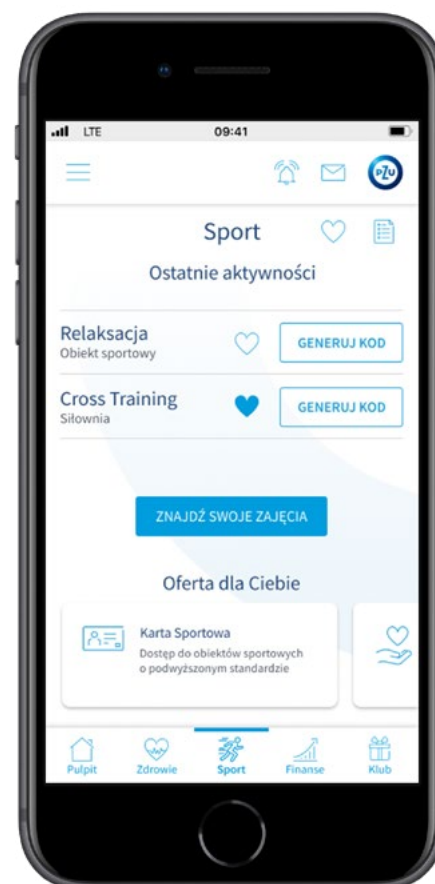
LTE 09:41

PZU

Sport

Ostatnie aktywności

Relaksacja
Obiekt sportowy
GENERUJ KOD

Cross Training
Siłownia
GENERUJ KOD

ZNAJDŹ SWOJE ZAJĘCIA

Oferta dla Ciebie

Karta Sportowa
Dostęp do obiektów sportowych o podwyższonym standardzie

Pulpit Zdrowie Sport Finanse Klub